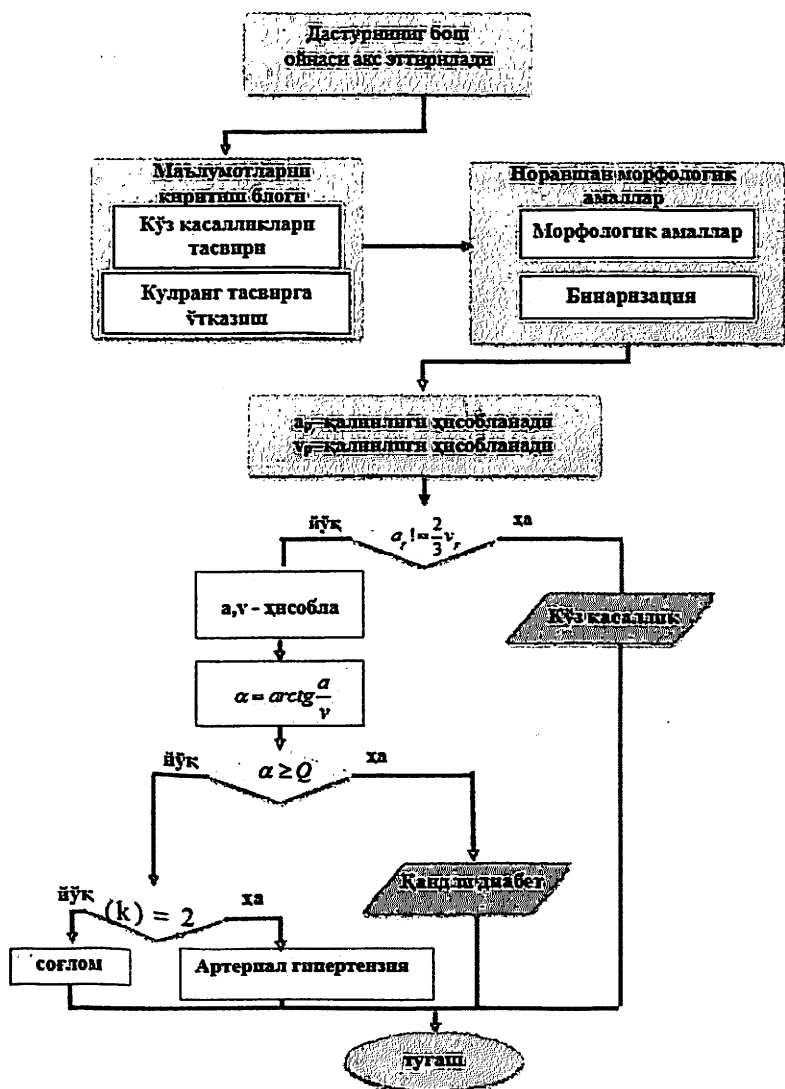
Дастурнинг бош ойнаси акс эттирилади

Маълумотларни киритиш блоги

Кўз касалликлари тасвири

Кулранг тасвирга ўтказиш

Норавшан морфологик амаллар

Морфологик амаллар

Бинаризация

$a_r$ – қалинлиги ҳисобланади
$v_r$ – қалинлиги ҳисобланади

йўқ

$a_r != \frac{2}{3} v_r$

ха

а,v - ҳисобла

Кўз касаллик

$\alpha = arctg\frac{a}{v}$

йўқ

$\alpha \geq Q$

ха

Қанд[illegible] диабет

йўқ

$(k) = 2$

ха

соғлом

Артериал гипертензия

тугаш